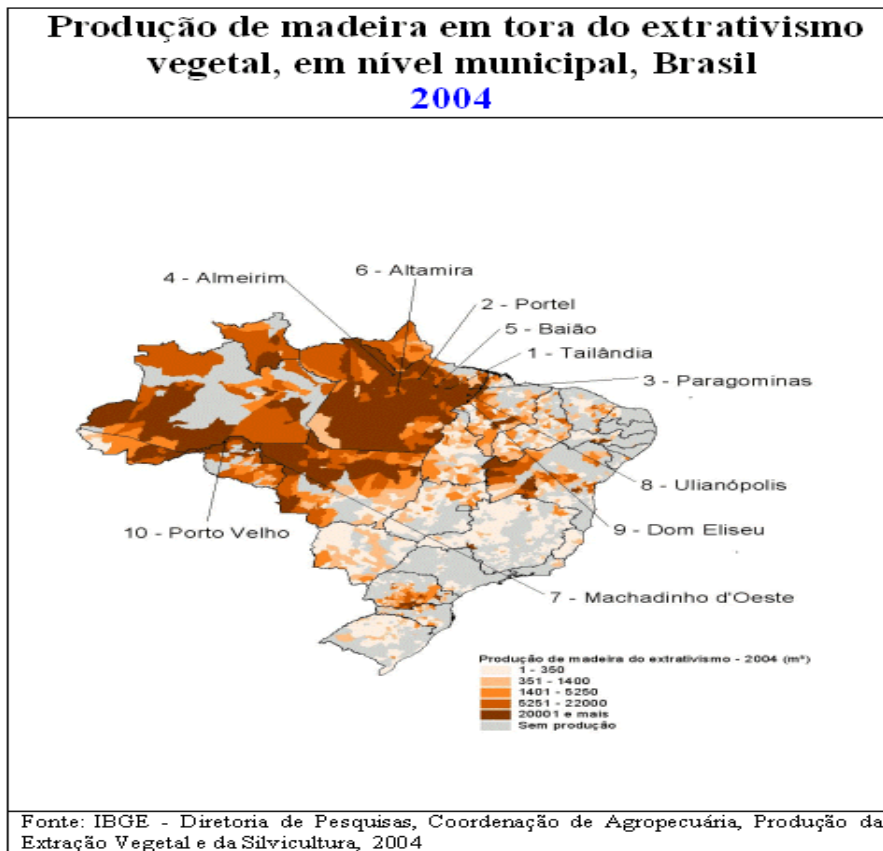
Produção de madeira em tora do extrativismo vegetal, em nível municipal, Brasil
2004

4 - Almeirim
6 - Altamira
2 - Portel
5 - Baião
1 - Tailândia
3 - Paragominas
8 - Ulianópolis
9 - Dom Eliseu
10 - Porto Velho
7 - Machadinho d'Oeste

Produção de madeira do extrativismo - 2004 (m³)
1 - 350
351 - 1400
1401 - 5250
5251 - 22000
20001 e mais
Sem produção

Fonte: IBGE - Diretoria de Pesquisas, Coordenação de Agropecuária, Produção da Extração Vegetal e da Silvicultura, 2004